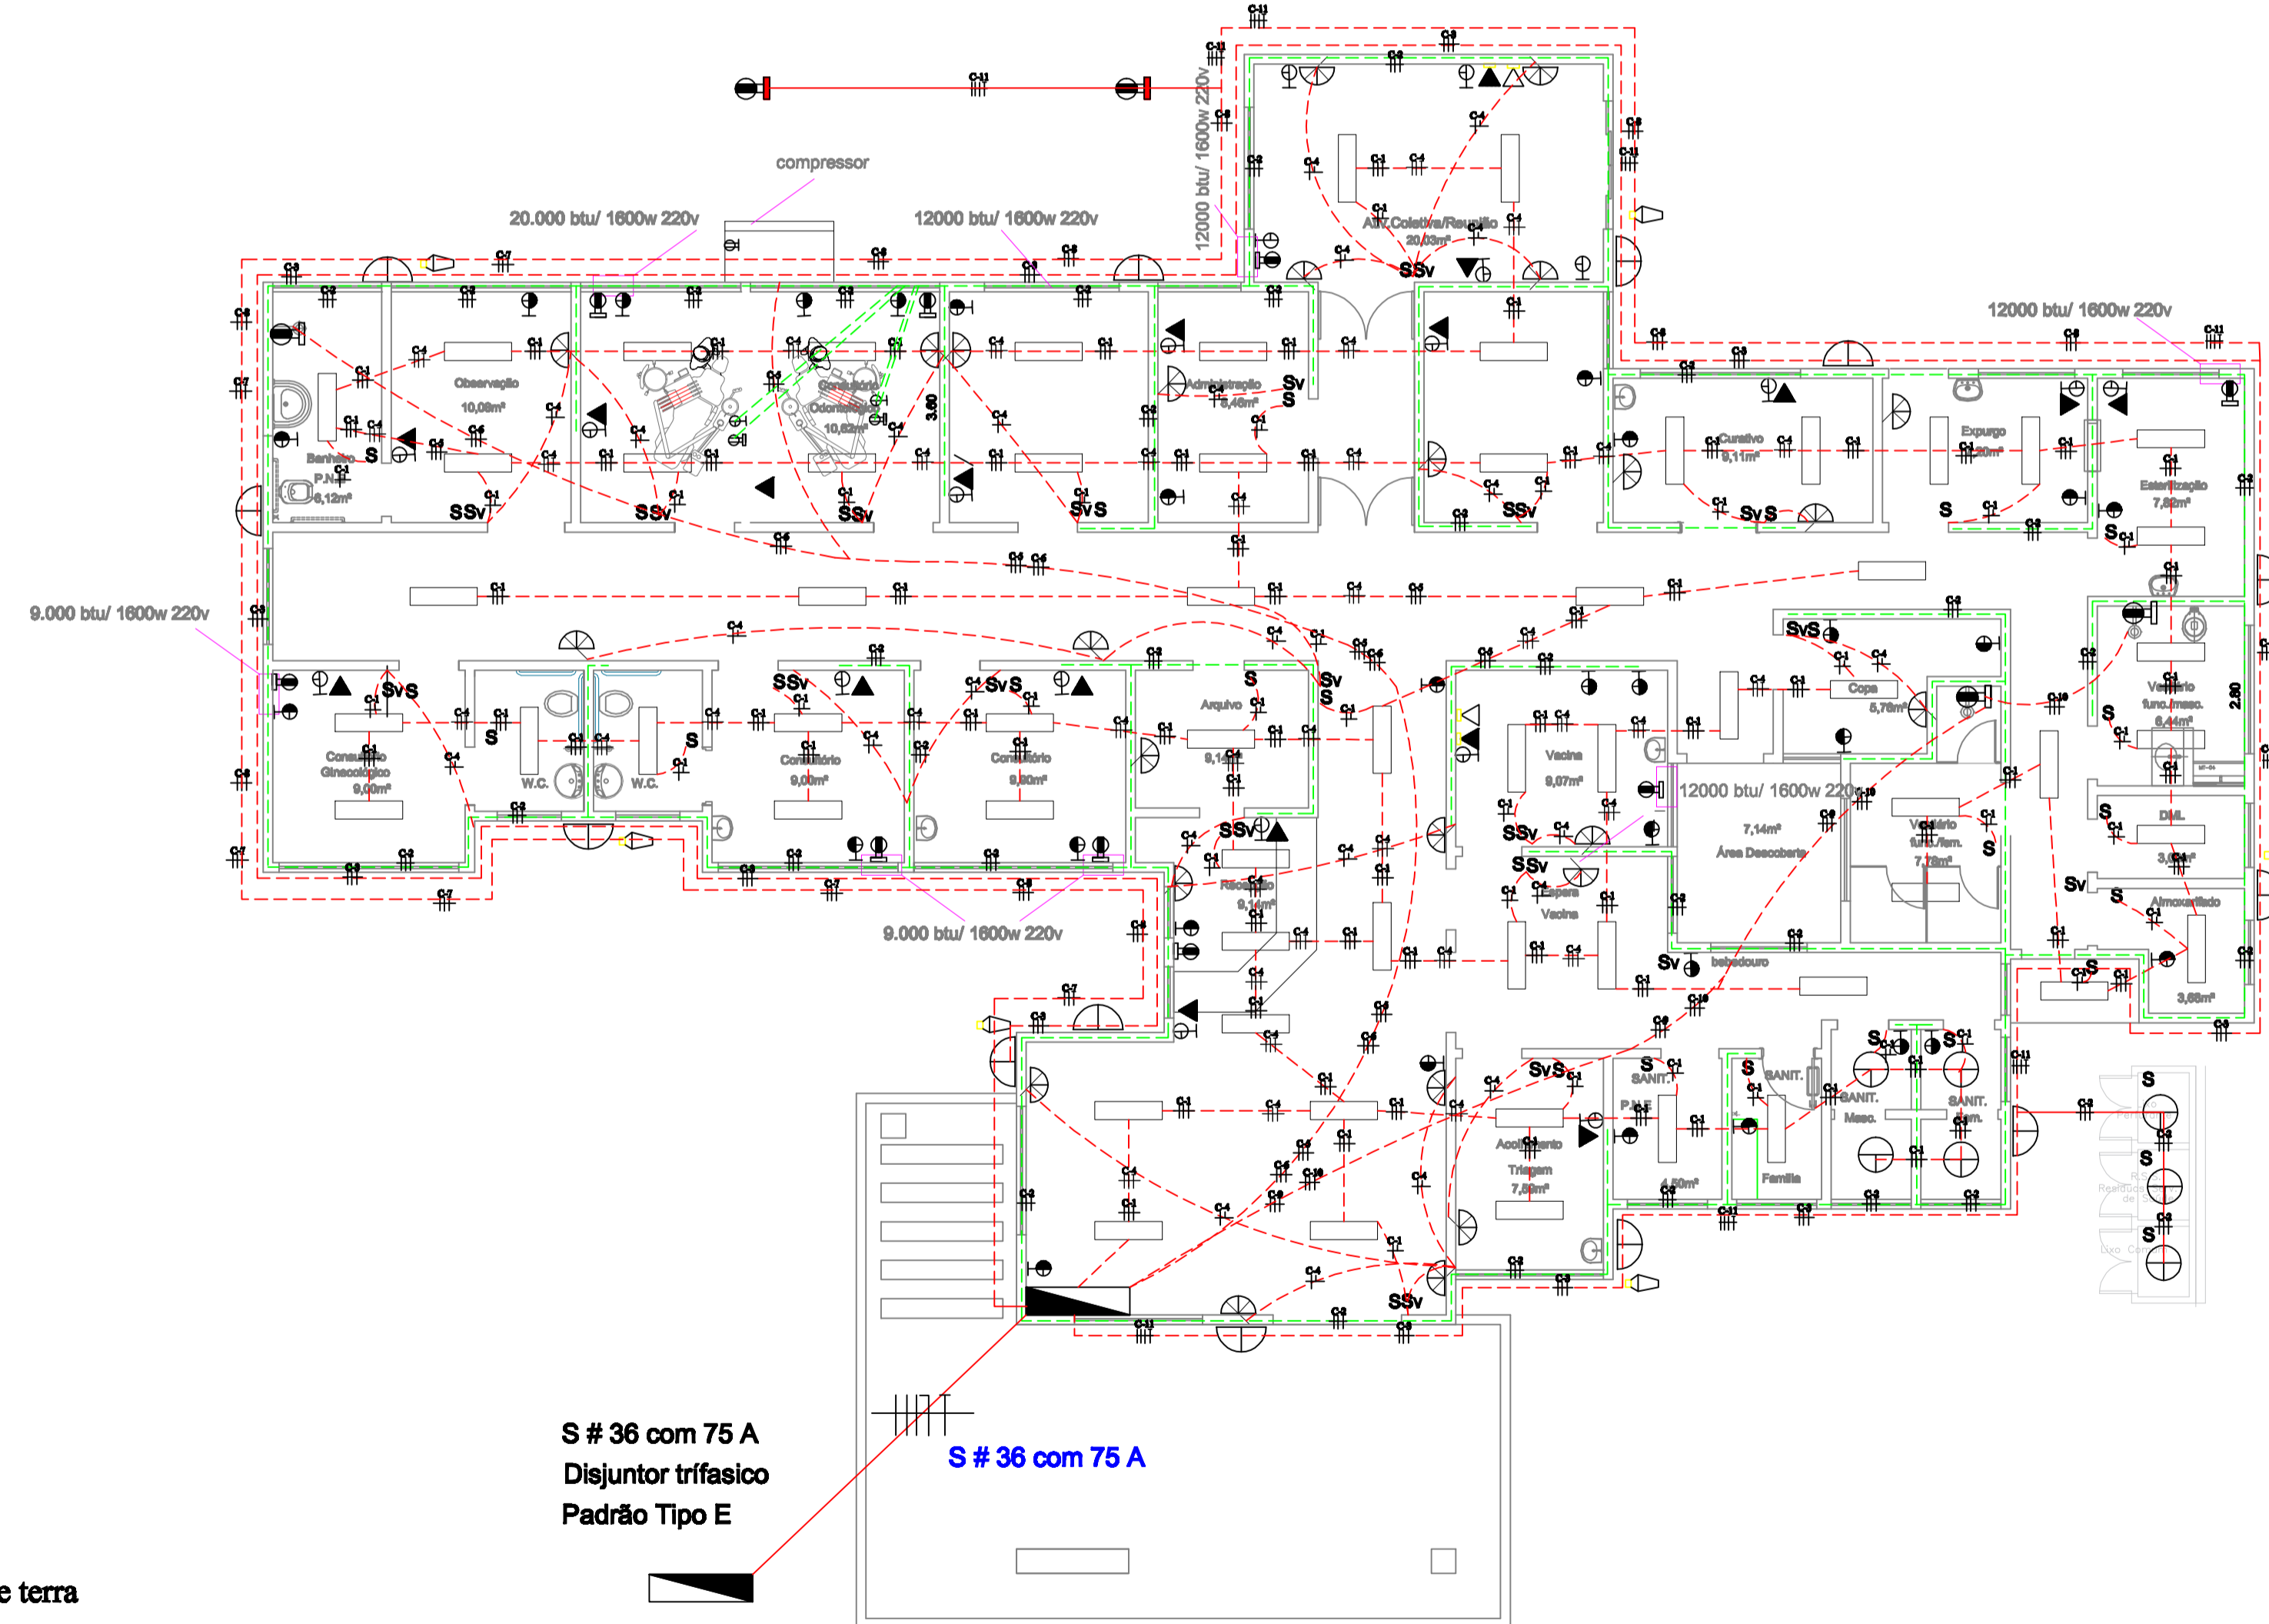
compressor

20.000 btu/ 1600w 220v

12000 btu/ 1600w 220v

12000 btu/ 1600w 220v

12000 btu/ 1600w 220v

9.000 btu/ 1600w 220v

12000 btu/ 1600w 220v

9.000 btu/ 1600w 220v

Ativ.Coletiva/Reunião
20,03m²

Observação
10,09m²

Consultório
Odontológico
10,62m²

Administração
5,46m²

Curativo
9,11m²

Expurgo

Esterilização
7,82m²

Banheiro
P.N.E.
6,12m²

Consultório
Ginecológico
9,00m²

W.C.

W.C.

Consultório
9,00m²

Consultório
9,00m²

Arquivo

Vacina
9,07m²

Copa
5,78m²

Vestiário
func./masc.
6,44m²

7,14m²
Área Descoberta

Vestiário
func./fem.
7,78m²

DML
3,00m²

Recepção
9,14m²

Espera
Vacina

Almoxarifado
3,65m²

bebedouro

SANIT.
P.N.E.
4,50m²

SANIT.
Família

SANIT.
Masc.

SANIT.
Fem.

Acolhimento
Triagem
7,50m²

3,60

2,90

S # 36 com 75 A
Disjuntor trífasico
Padrão Tipo E

S # 36 com 75 A

e terra